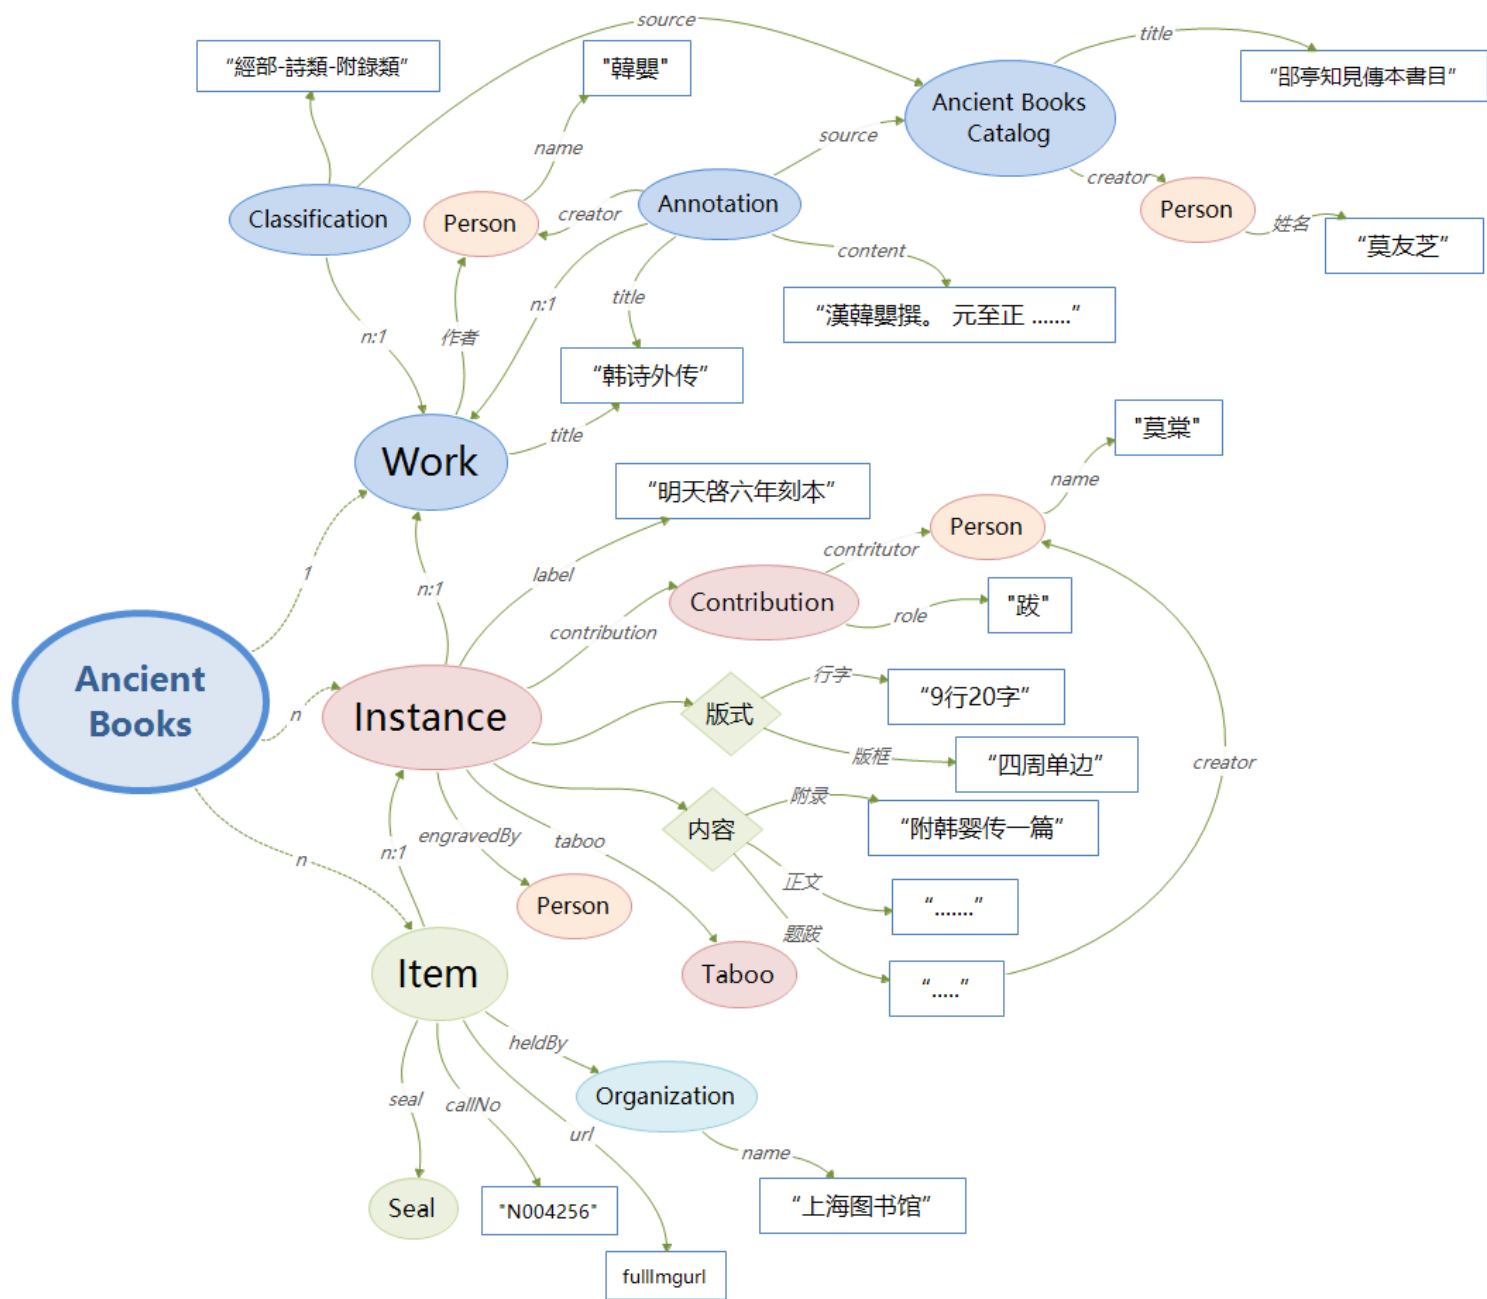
source
title
"經部-詩類-附錄類"
"韓嬰"
"邵亭知見傳本書目"
Ancient Books Catalog
source
name
creator
Classification
Person
creator
Annotation
Person
姓名
"莫友芝"
content
"漢韓嬰撰。 元至正 ......"
n:1
作者
n:1
title
"韩诗外传"
Work
title
"莫棠"
name
"明天啓六年刻本"
Person
contritutor
1
label
Contribution
role
"跋"
n:1
contribution
Ancient Books
n
Instance
行字
"9行20字"
版式
版框
"四周单边"
creator
附录
"附韩婴传一篇"
内容
n:1
engravedBy
taboo
n
正文
"......"
Person
题跋
Taboo
"....."
Item
heldBy
Organization
seal
callNo
url
name
Seal
"N004256"
"上海图书馆"
fullImgurl